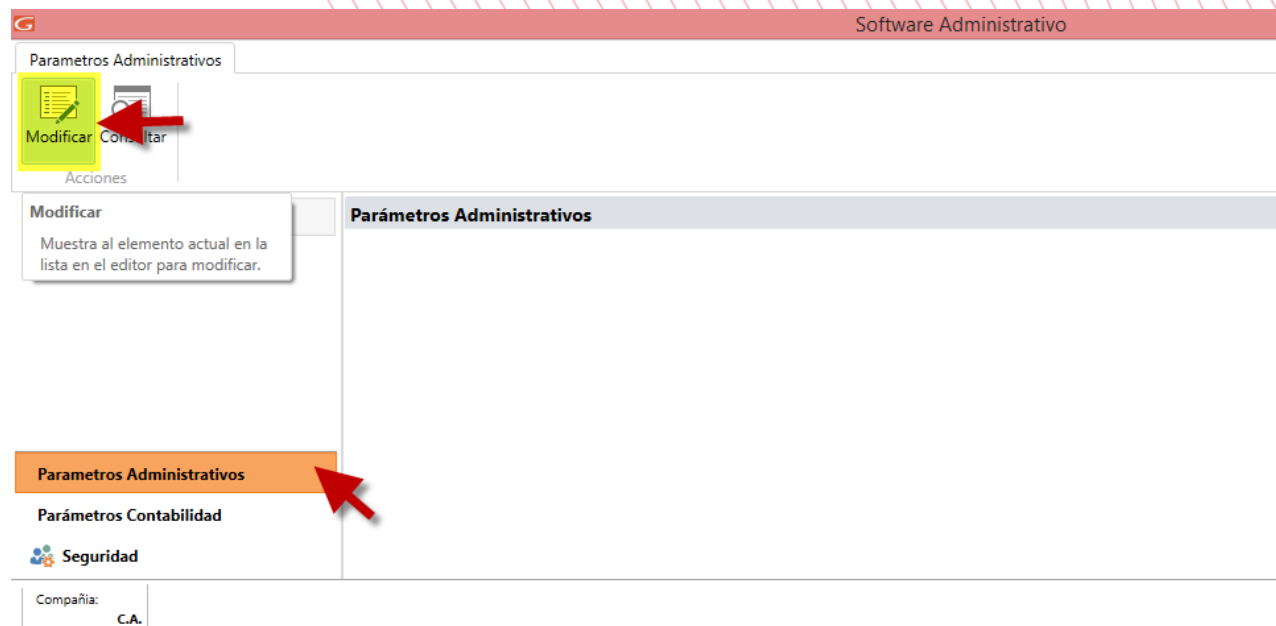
G

Software Administrativo

Parametros Administrativos

Modificar Consultar

Acciones

Modificar

Muestra al elemento actual en la lista en el editor para modificar.

Parámetros Administrativos

Parametros Administrativos

Parámetros Contabilidad

Seguridad

Compañia:
C.A.